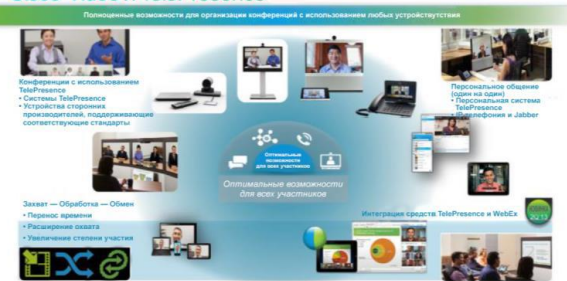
Полноценные возможности для организации конференций с использованием любых устройств

Конференции с использованием TelePresence
• Системы TelePresence
• Устройства сторонних производителей, поддерживающие соответствующие стандарты

Персональное общение (один на один)
• Персональная система TelePresence
• IP-телефония и Jabber

Оптимальные возможности для всех участников

Оптимальные возможности для всех участников

Захват — Обработка — Обмен
• Перенос времени
• Расширение охвата
• Увеличение степени участия

Интеграция средств TelePresence и WebEx